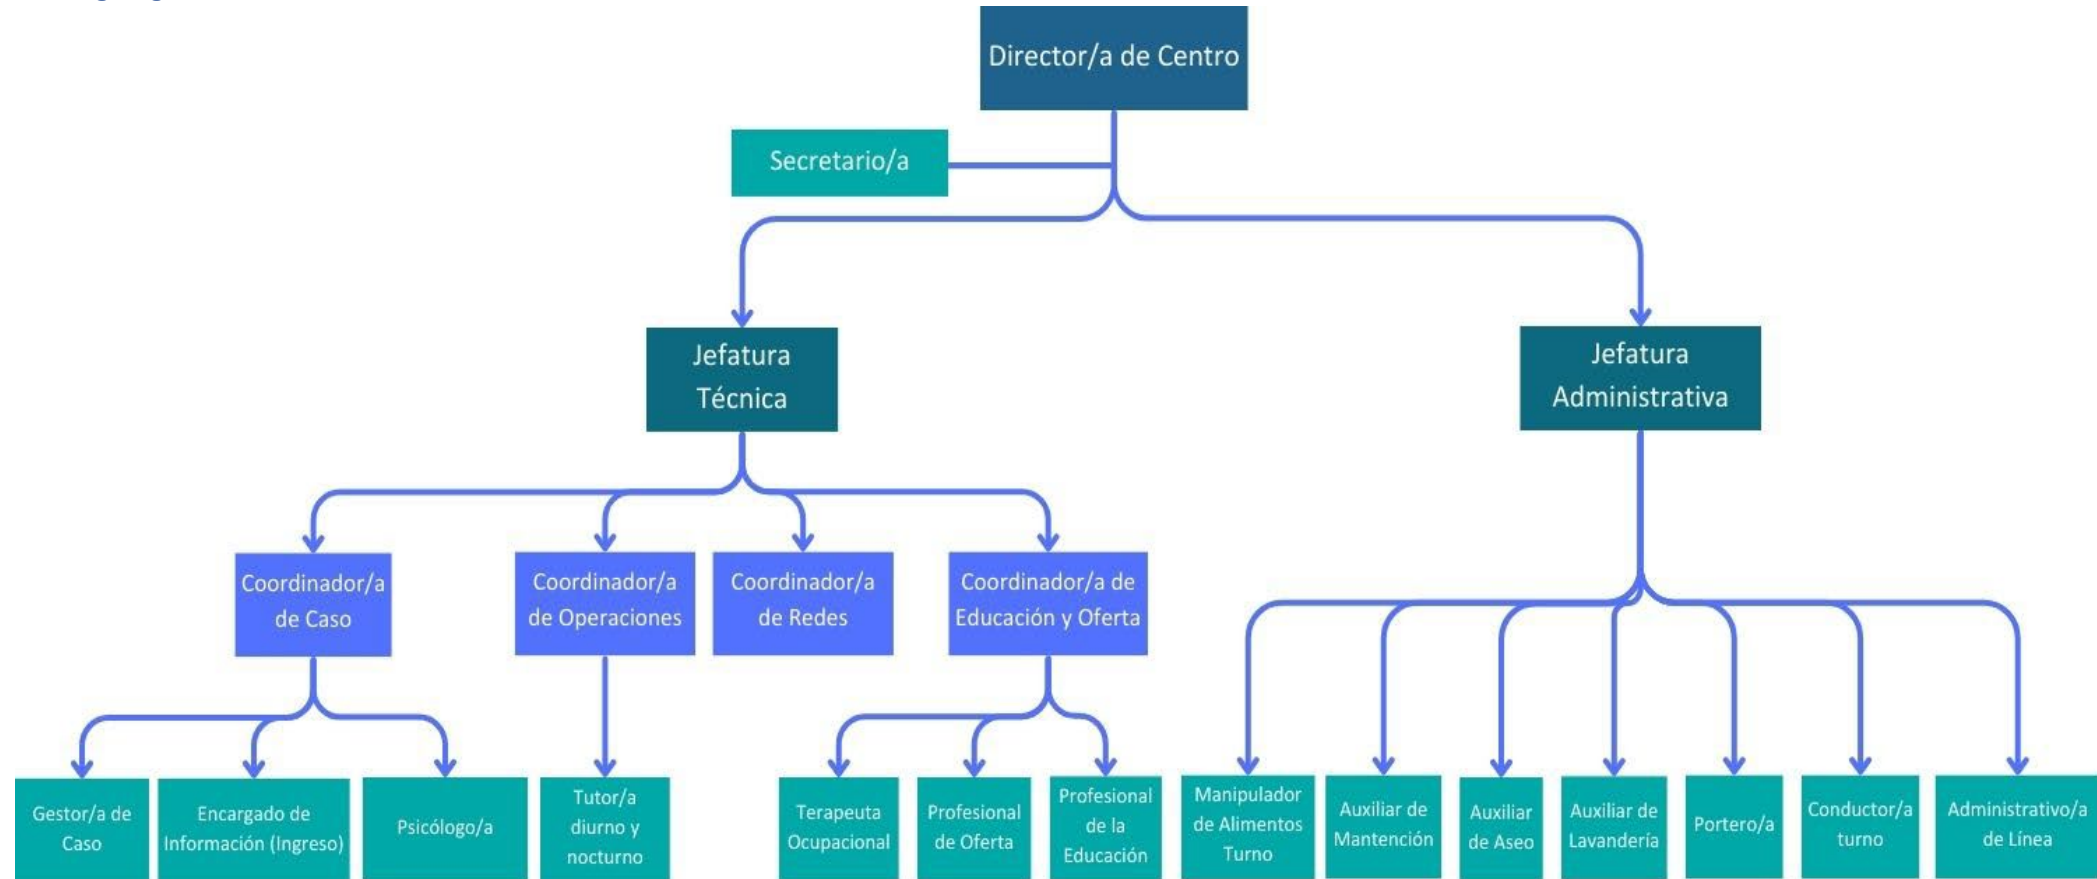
Director/a de Centro

Secretario/a

Jefatura Técnica

Jefatura Administrativa

Coordinador/a de Caso

Coordinador/a de Operaciones

Coordinador/a de Redes

Coordinador/a de Educación y Oferta

Gestor/a de Caso

Encargado de Información (Ingreso)

Psicólogo/a

Tutor/a diurno y nocturno

Terapeuta Ocupacional

Profesional de Oferta

Profesional de la Educación

Manipulador de Alimentos Turno

Auxiliar de Mantención

Auxiliar de Aseo

Auxiliar de Lavandería

Portero/a

Conductor/a turno

Administrativo/a de Línea